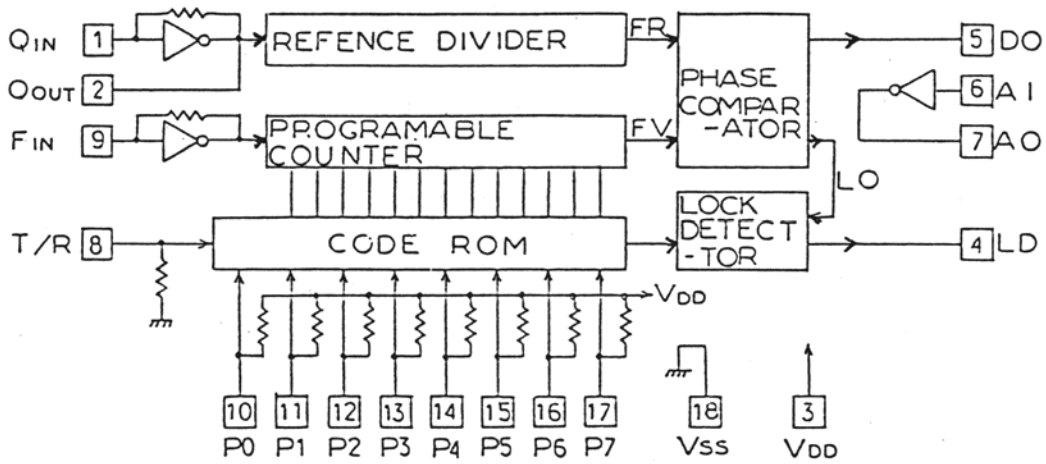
QIN 1
OOUT 2
FIN 9
T/R 8

REFENCE DIVIDER
FR
PROGRAMABLE COUNTER
FV
PHASE COMPAR -ATOR
CODE ROM
LOCK DETECT -TOR
LO

5 DO
6 A I
7 A O
4 LD

VDD

10 P0
11 P1
12 P2
13 P3
14 P4
15 P5
16 P6
17 P7
18 Vss
3 VDD